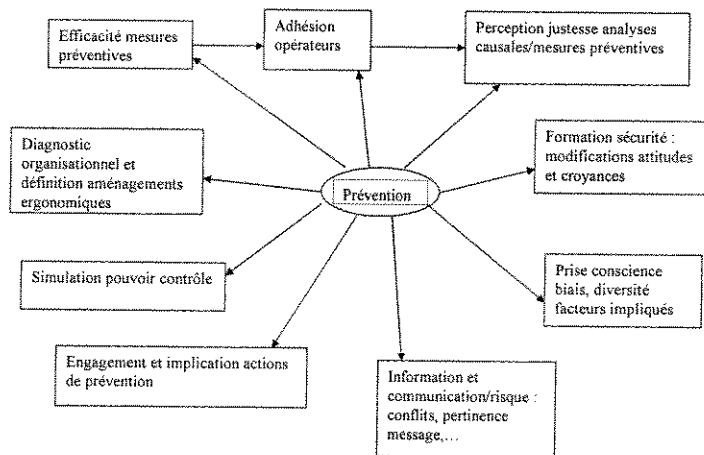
Efficacité mesures préventives

Adhésion opérateurs

Perception justesse analyses causales/mesures préventives

Diagnostic organisationnel et définition aménagements ergonomiques

Prévention

Formation sécurité : modifications attitudes et croyances

Simulation pouvoir contrôle

Prise conscience biais, diversité facteurs impliqués

Engagement et implication actions de prévention

Information et communication/risque : conflits, pertinence message,...